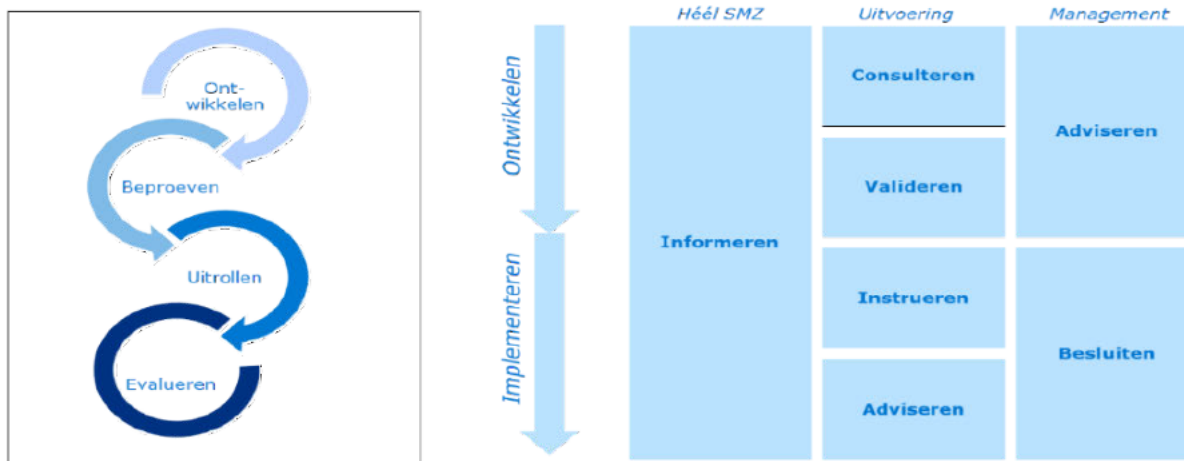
Ontwikkelen

Beproeven

Uitrollen

Evalueren

| | Héél SMZ | Uitvoering | Management |
|---|---|---|---|
| Ontwikkelen | Informeren | Consulteren | Adviseren |
| | | Valideren | |
| Implementeren | | Instrueren | Besluiten |
| | | Adviseren | |